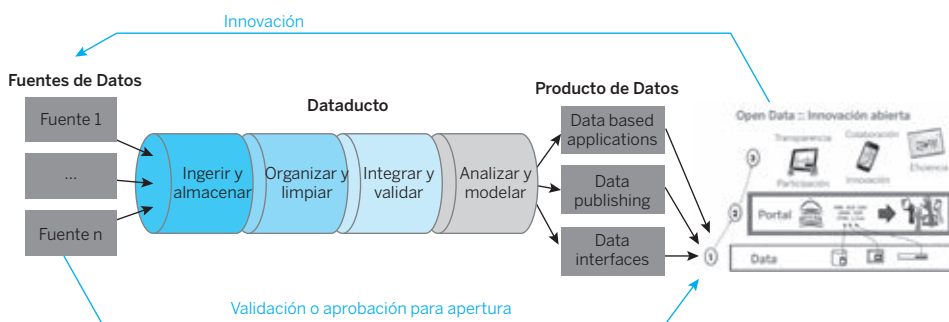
Innovación

Fuentes de Datos

Fuente 1

...

Fuente n

Dataducto

Ingerir y almacenar

Organizar y limpiar

Integrar y validar

Analizar y modelar

Producto de Datos

Data based applications

Data publishing

Data interfaces

Open Data :: Innovación abierta

Transparencia

Colaboración

Participación

Innovación

Eficiencia

3

2

Portal

1

Data

Validación o aprobación para apertura